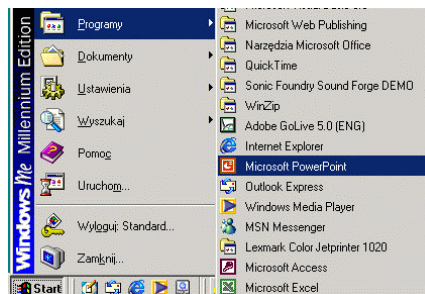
Windows Me Millennium Edition

Programy
Dokumenty
Ustawienia
Wyszukaj
Pomoc
Uruchom...
Wyloguj: Standard...
Zamknij...

Start

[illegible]
Microsoft Web Publishing
Narzędzia Microsoft Office
QuickTime
Sonic Foundry Sound Forge DEMO
WinZip
Adobe GoLive 5.0 (ENG)
Internet Explorer
Microsoft PowerPoint
Outlook Express
Windows Media Player
MSN Messenger
Lexmark Color Jetprinter 1020
Microsoft Access
Microsoft Excel